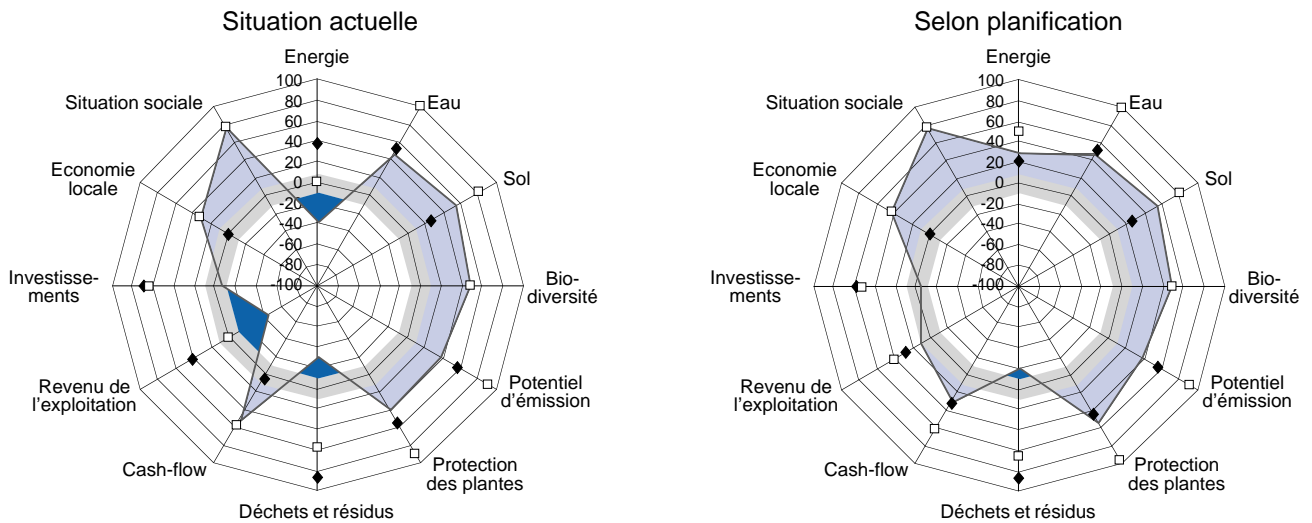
Situation actuelle

Energie

100
80
60
40
20
0
-20
-40
-60
-80
-100

Eau

Sol

Biodiversité

Potentiel d'émission

Protection des plantes

Déchets et résidus

Cash-flow

Revenu de l'exploitation

Investissements

Economie locale

Situation sociale

Selon planification

Energie

100
80
60
40
20
0
-20
-40
-60
-80
-100

Eau

Sol

Biodiversité

Potentiel d'émission

Protection des plantes

Déchets et résidus

Cash-flow

Revenu de l'exploitation

Investissements

Economie locale

Situation sociale